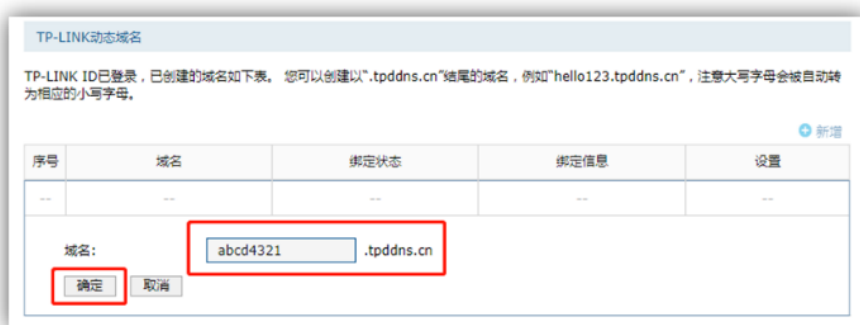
TP-LINK动态域名

TP-LINK ID已登录，已创建的域名如下表。 您可以创建以".tpddns.cn"结尾的域名，例如"hello123.tpddns.cn"，注意大写字母会被自动转为相应的小写字母。

新增

| 序号 | 域名 | 绑定状态 | 绑定信息 | 设置 |
|---|---|---|---|---|
| -- | -- | -- | -- | -- |

域名: abcd4321 .tpddns.cn

确定 取消